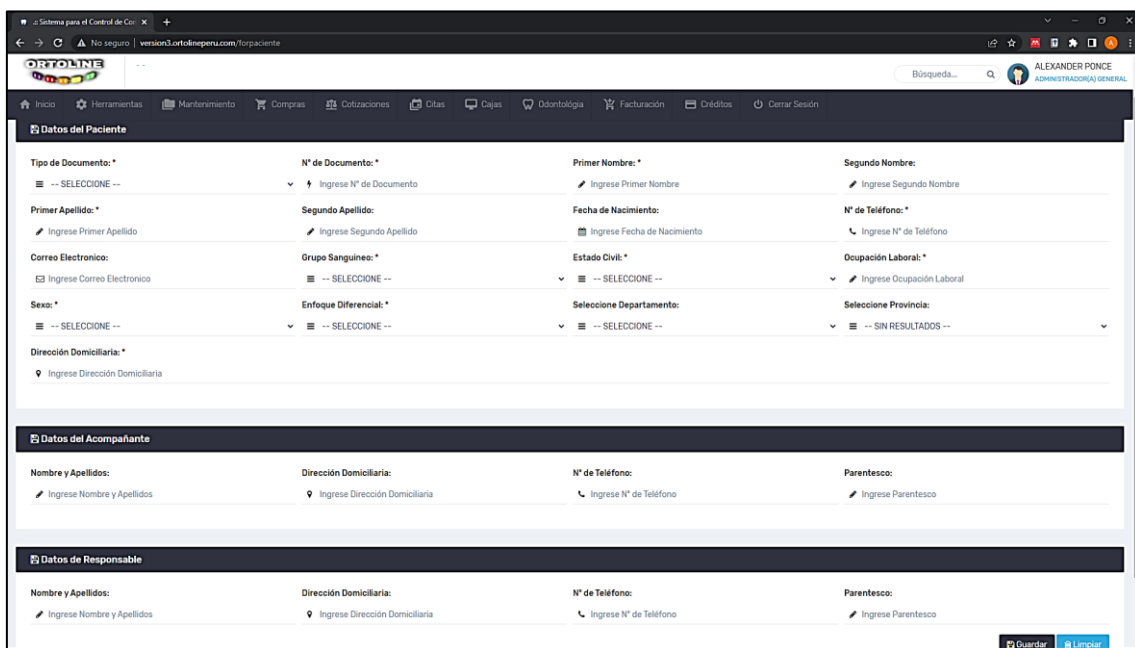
:: Sistema para el Control de Con ×

No seguro | version3.ortolineperu.com/forpaciente

ORTOLINE

Búsqueda...

ALEXANDER PONCE
ADMINISTRADOR(A) GENERAL

Inicio Herramientas Mantenimiento Compras Cotizaciones Citas Cajas Odontología Facturación Créditos Cerrar Sesión

Datos del Paciente

Tipo de Documento: *
-- SELECCIONE --

N° de Documento: *
Ingrese N° de Documento

Primer Nombre: *
Ingrese Primer Nombre

Segundo Nombre:
Ingrese Segundo Nombre

Primer Apellido: *
Ingrese Primer Apellido

Segundo Apellido:
Ingrese Segundo Apellido

Fecha de Nacimiento:
Ingrese Fecha de Nacimiento

N° de Teléfono: *
Ingrese N° de Teléfono

Correo Electronico:
Ingrese Correo Electronico

Grupo Sanguineo: *
-- SELECCIONE --

Estado Civil: *
-- SELECCIONE --

Ocupación Laboral: *
Ingrese Ocupación Laboral

Sexo: *
-- SELECCIONE --

Enfoque Diferencial: *
-- SELECCIONE --

Seleccione Departamento:
-- SELECCIONE --

Seleccione Provincia:
-- SIN RESULTADOS --

Dirección Domiciliaria: *
Ingrese Dirección Domiciliaria

Datos del Acompañante

Nombre y Apellidos:
Ingrese Nombre y Apellidos

Dirección Domiciliaria:
Ingrese Dirección Domiciliaria

N° de Teléfono:
Ingrese N° de Teléfono

Parentesco:
Ingrese Parentesco

Datos de Responsable

Nombre y Apellidos:
Ingrese Nombre y Apellidos

Dirección Domiciliaria:
Ingrese Dirección Domiciliaria

N° de Teléfono:
Ingrese N° de Teléfono

Parentesco:
Ingrese Parentesco

Guardar Limpiar